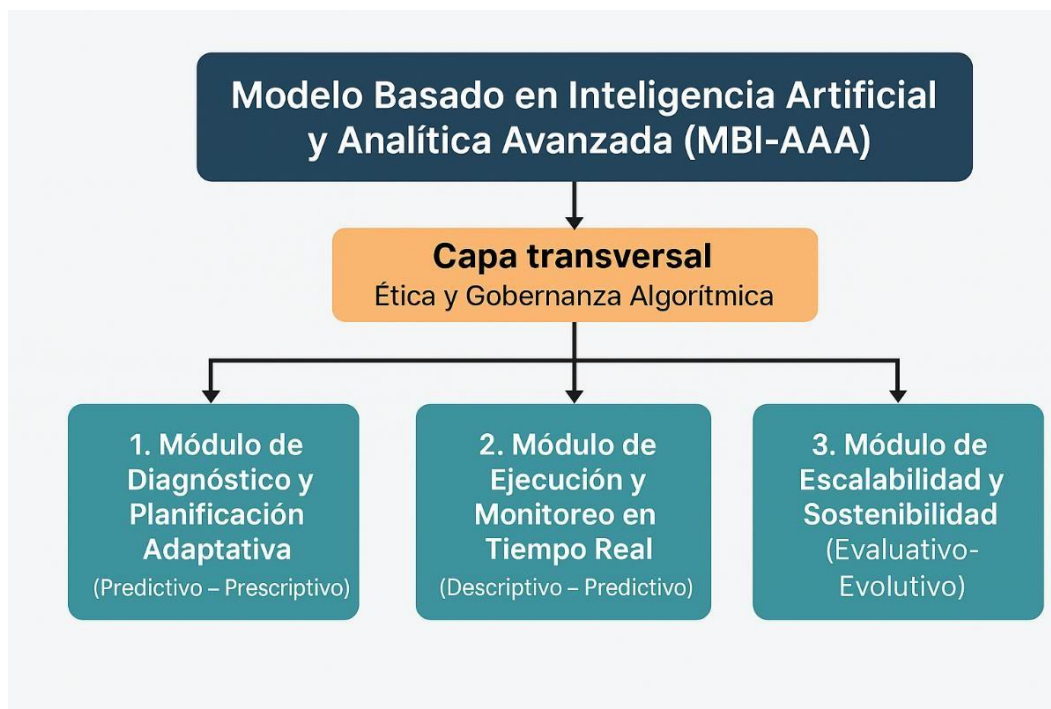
Modelo Basado en Inteligencia Artificial y Analítica Avanzada (MBI-AAA)

Capa transversal
Ética y Gobernanza Algorítmica

1. Módulo de Diagnóstico y Planificación Adaptativa
(Predictivo – Prescriptivo)

2. Módulo de Ejecución y Monitoreo en Tiempo Real
(Descriptivo – Predictivo)

3. Módulo de Escalabilidad y Sostenibilidad
(Evaluativo-Evolutivo)